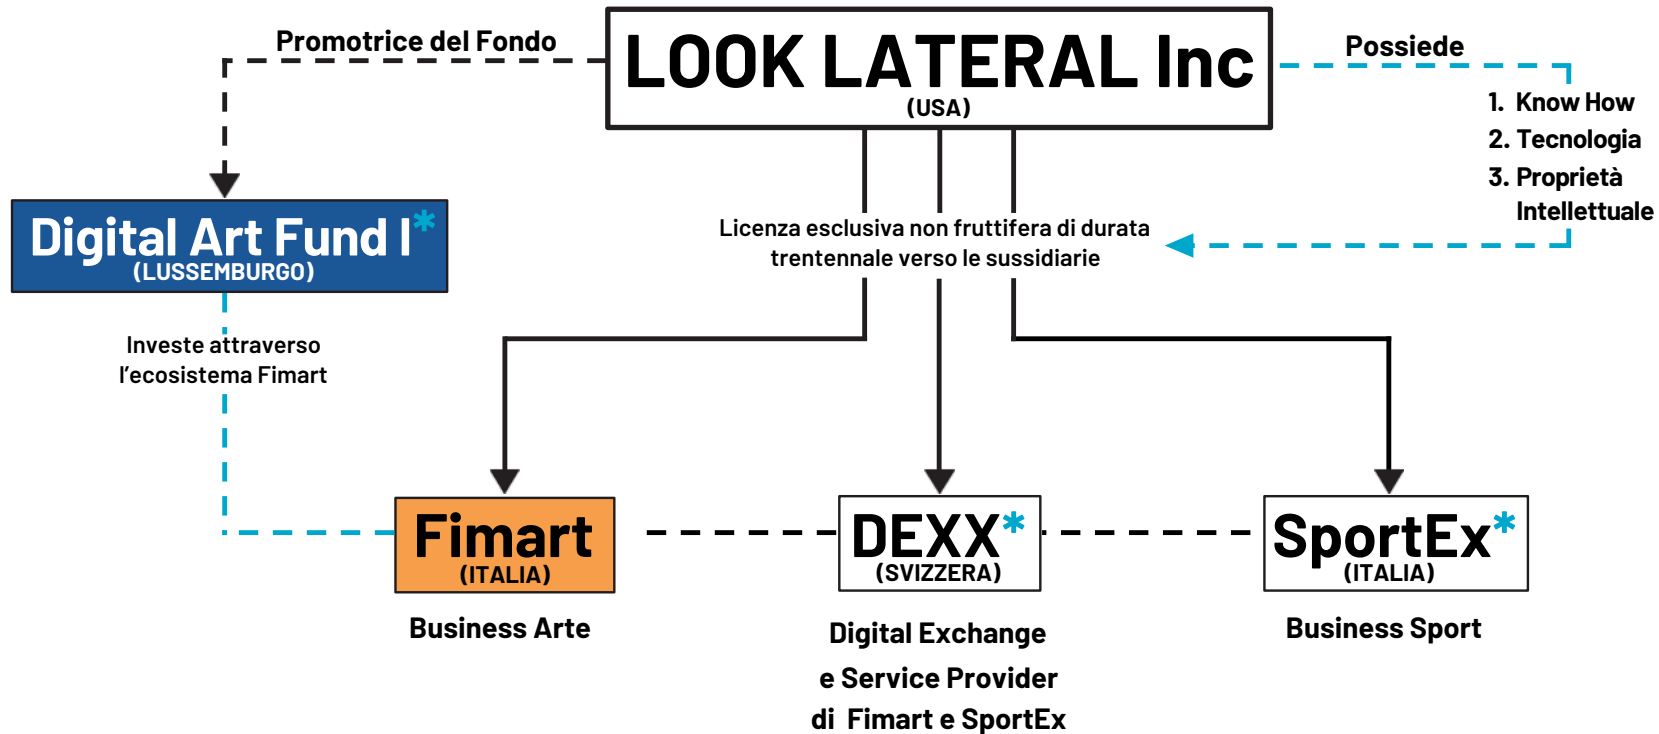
Promotrice del Fondo

LOOK LATERAL Inc
(USA)

Possiede

1. Know How
2. Tecnologia
3. Proprietà Intellettuale

Digital Art Fund I*
(LUSSEMBURGO)

Licenza esclusiva non fruttifera di durata trentennale verso le sussidiarie

Investe attraverso l'ecosistema Fimart

Fimart
(ITALIA)

DEXX*
(SVIZZERA)

SportEx*
(ITALIA)

Business Arte

Digital Exchange
e Service Provider
di Fimart e SportEx

Business Sport